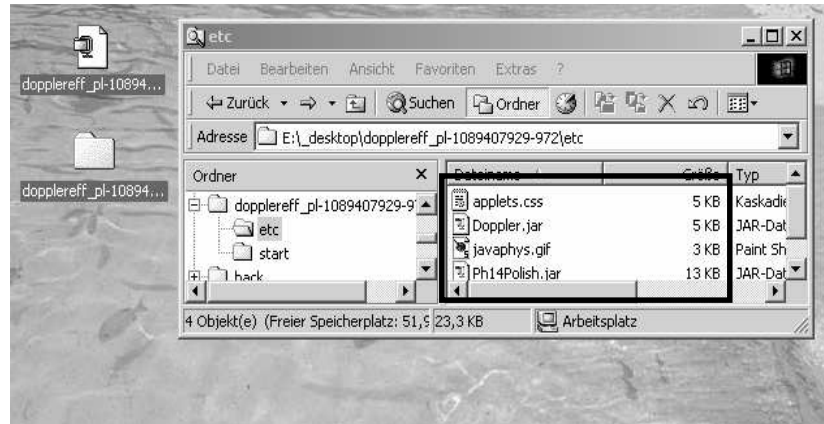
dopplereff_pl-10894...

dopplereff_pl-10894...

etc

Datei Bearbeiten Ansicht Favoriten Extras ?

Zurück Suchen Ordner

Adresse E:\_desktop\dopplereff_pl-1089407929-972\etc

Ordner

dopplereff_pl-1089407929-9

etc

start

back

| Dateiname | Größe | Typ |
|---|---|---|
| applets.css | 5 KB | Kaskadie |
| Doppler.jar | 5 KB | JAR-Dat |
| javaphys.gif | 3 KB | Paint Sh |
| Ph14Polish.jar | 13 KB | JAR-Dat |

4 Objekt(e) (Freier Speicherplatz: 51,9 23,3 KB Arbeitsplatz